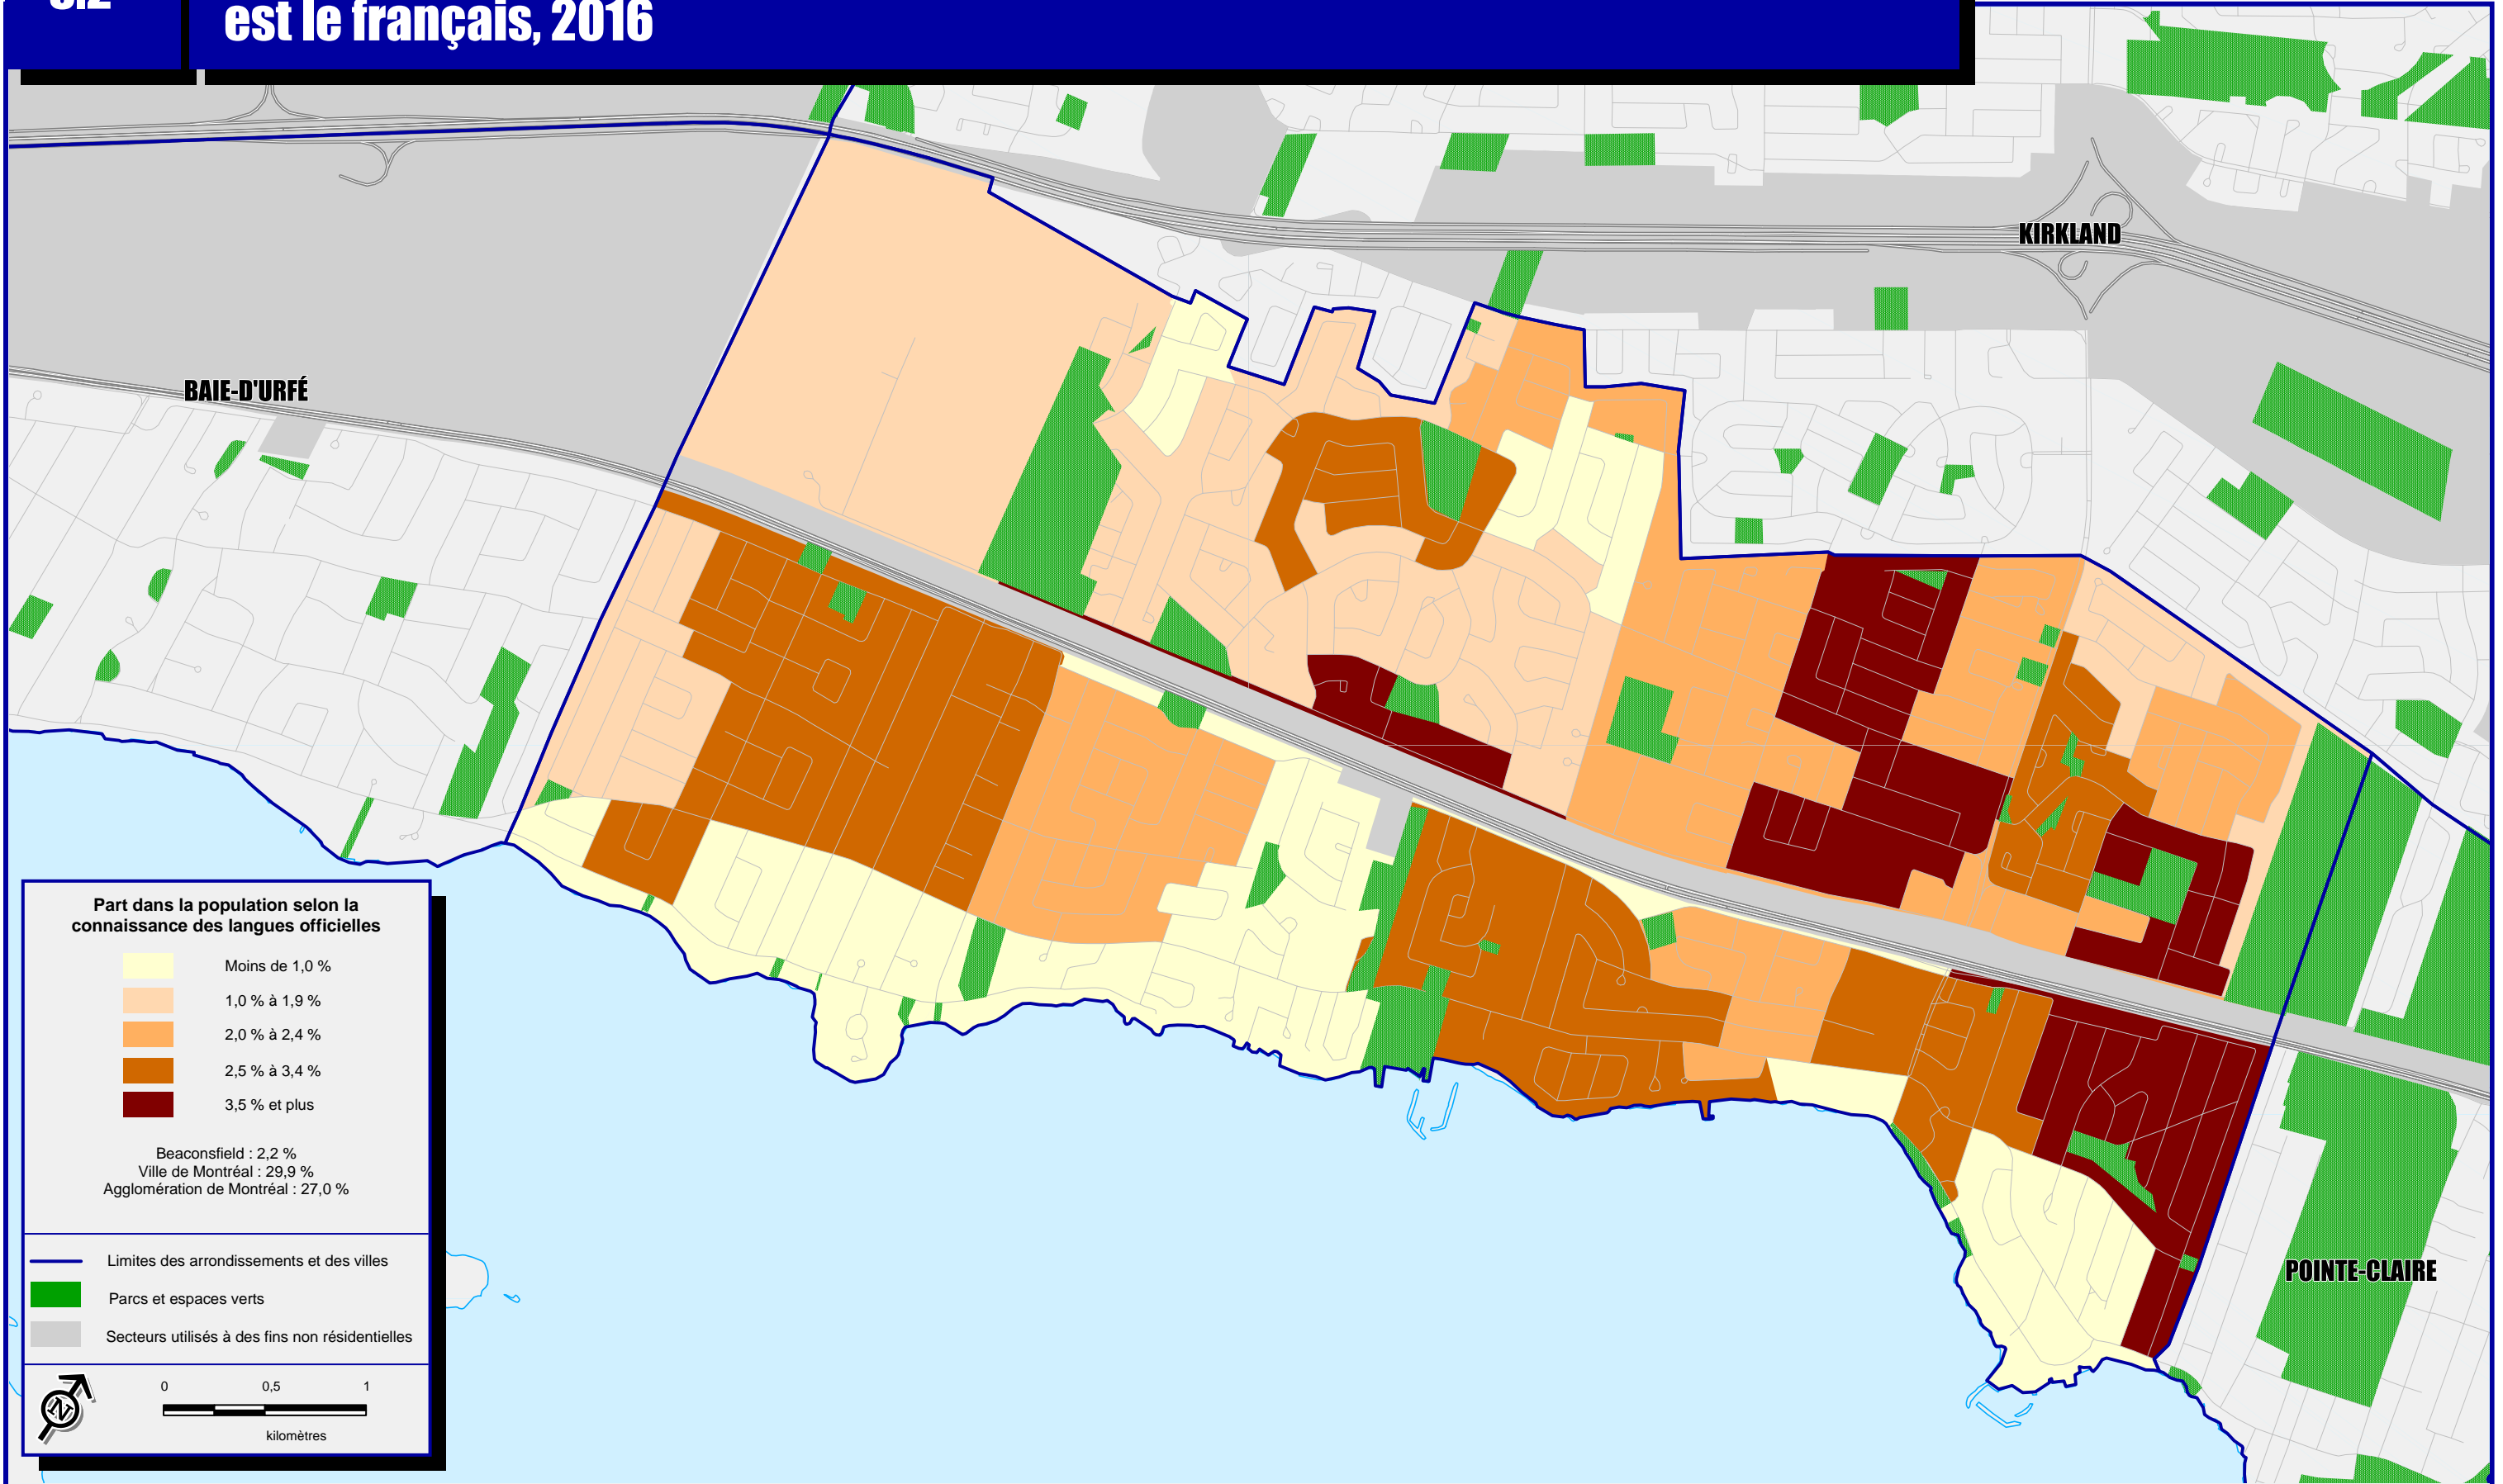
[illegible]

est le français, 2016

KIRKLAND

BAIE-D'URFÉ

POINTE-CLAIRE

Part dans la population selon la connaissance des langues officielles

Moins de 1,0 %
1,0 % à 1,9 %
2,0 % à 2,4 %
2,5 % à 3,4 %
3,5 % et plus

Beaconsfield : 2,2 %
Ville de Montréal : 29,9 %
Agglomération de Montréal : 27,0 %

Limites des arrondissements et des villes
Parcs et espaces verts
Secteurs utilisés à des fins non résidentielles

N

0 0,5 1
kilomètres